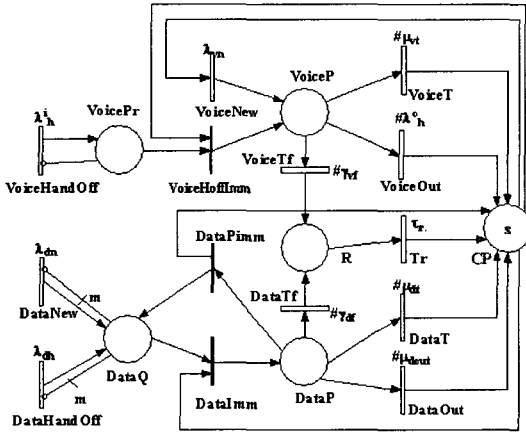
$\lambda_{vn}$
VoiceNew
VoiceP
$\#\mu_{vt}$
VoiceT
$\lambda^i_h$
VoicePr
$\#\lambda^o_h$
VoiceHandOff
VoiceHoffImm
VoiceTf
$\#\gamma_{vf}$
VoiceOut
s
$\tau_r$
R
Tr
CP
DataPimm
$\lambda_{dn}$
m
DataNew
DataTf
$\#\gamma_{df}$
$\#\mu_{dt}$
DataT
$\lambda_{dh}$
DataQ
m
DataHandOff
DataImm
DataP
$\#\mu_{dout}$
DataOut